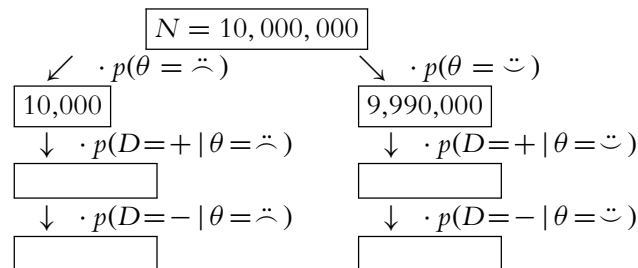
$N = 10,000,000$

$\swarrow \quad \cdot p(\theta = ☹)$ $\searrow \quad \cdot p(\theta = ☺)$

10,000

9,990,000

$\downarrow \quad \cdot p(D = + \mid \theta = ☹)$ $\downarrow \quad \cdot p(D = + \mid \theta = ☺)$

$\downarrow \quad \cdot p(D = - \mid \theta = ☹)$ $\downarrow \quad \cdot p(D = - \mid \theta = ☺)$